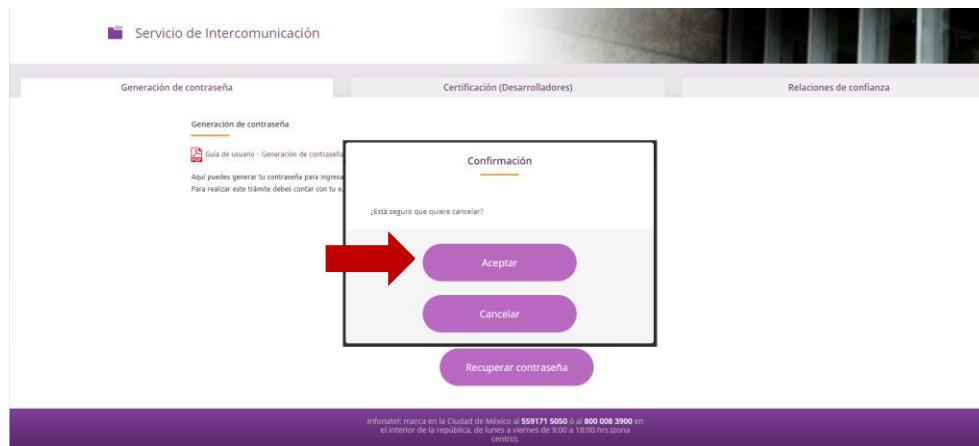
Servicio de Intercomunicación

Generación de contraseña | Certificación (Desarrolladores) | Relaciones de confianza

Generación de contraseña

Guía de usuario - Generación de contraseña

Aquí puedes generar tu contraseña para ingresa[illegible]

Para realizar este trámite debes contar con tu e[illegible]

Confirmación

¿Está seguro que quiere cancelar?

Aceptar

Cancelar

Recuperar contraseña

Infonatel: marca en la Ciudad de México al 559171 5050 o al 800 008 3900 en el interior de la república, de lunes a viernes de 9:00 a 18:00 hrs (zona centro).